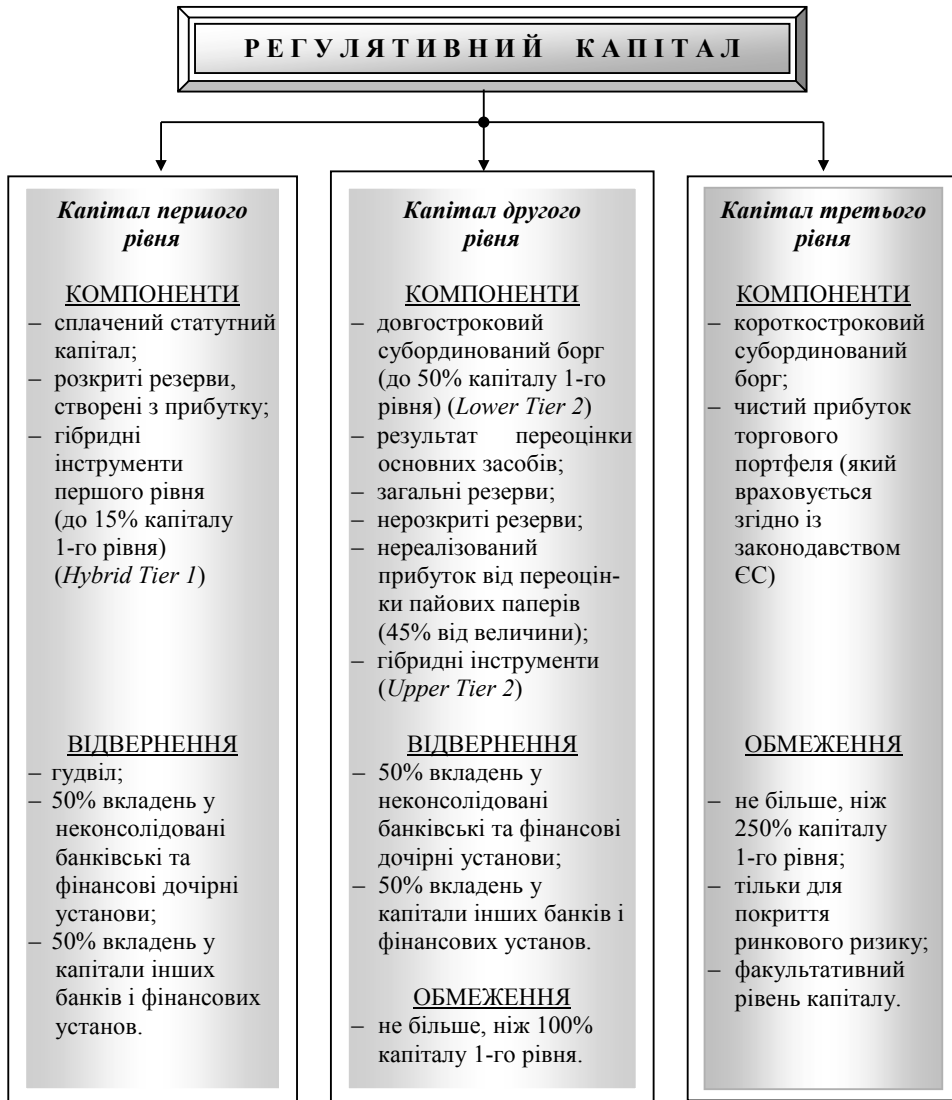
Р Е Г У Л Я Т И В Н И Й   К А П І Т А Л

Капітал першого рівня

КОМПОНЕНТИ
– сплачений статутний капітал;
– розкриті резерви, створені з прибутку;
– гібридні інструменти першого рівня (до 15% капіталу 1-го рівня) (Hybrid Tier 1)

ВІДВЕРНЕННЯ
– гудвіл;
– 50% вкладень у неконсолідовані банківські та фінансові дочірні установи;
– 50% вкладень у капітали інших банків і фінансових установ.

Капітал другого рівня

КОМПОНЕНТИ
– довгостроковий субординований борг (до 50% капіталу 1-го рівня) (Lower Tier 2)
– результат переоцінки основних засобів;
– загальні резерви;
– нерозкриті резерви;
– нереалізований прибуток від переоцінки пайових паперів (45% від величини);
– гібридні інструменти (Upper Tier 2)

ВІДВЕРНЕННЯ
– 50% вкладень у неконсолідовані банківські та фінансові дочірні установи;
– 50% вкладень у капітали інших банків і фінансових установ.

ОБМЕЖЕННЯ
– не більше, ніж 100% капіталу 1-го рівня.

Капітал третього рівня

КОМПОНЕНТИ
– короткостроковий субординований борг;
– чистий прибуток торгового портфеля (який враховується згідно із законодавством ЄС)

ОБМЕЖЕННЯ
– не більше, ніж 250% капіталу 1-го рівня;
– тільки для покриття ринкового ризику;
– факультативний рівень капіталу.